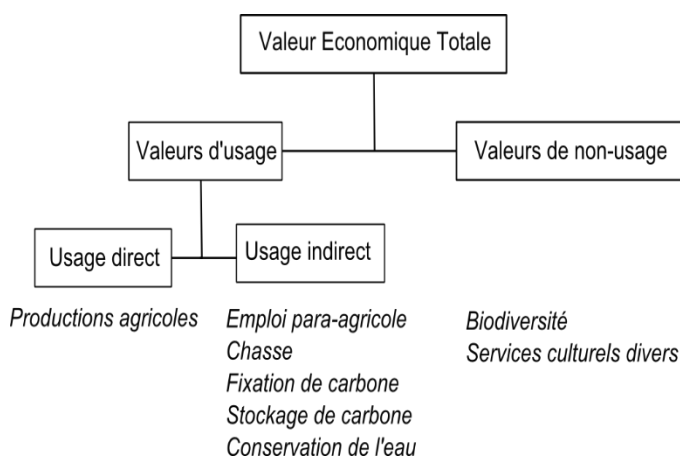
Valeur Economique Totale

Valeurs d'usage

Valeurs de non-usage

Usage direct

Usage indirect

Productions agricoles

Emploi para-agricole
Chasse
Fixation de carbone
Stockage de carbone
Conservation de l'eau

Biodiversité
Services culturels divers